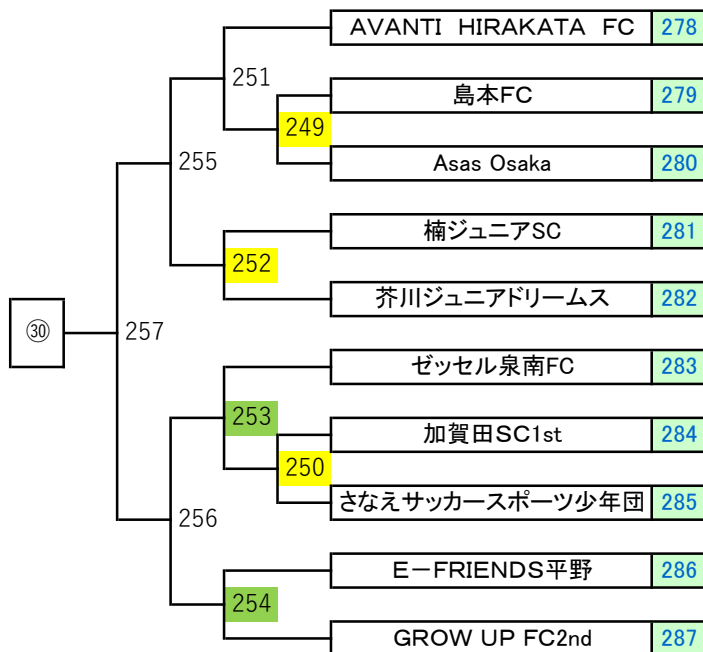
| Team | No. |
|---|---|
| AVANTI HIRAKATA FC | 278 |
| 島本FC | 279 |
| Asas Osaka | 280 |
| 楠ジュニアSC | 281 |
| 芥川ジュニアドリームス | 282 |
| ゼッセル泉南FC | 283 |
| 加賀田SC1st | 284 |
| さなえサッカースポーツ少年団 | 285 |
| E−FRIENDS平野 | 286 |
| GROW UP FC2nd | 287 |

249
251
252
255
250
253
254
256
257
㉚